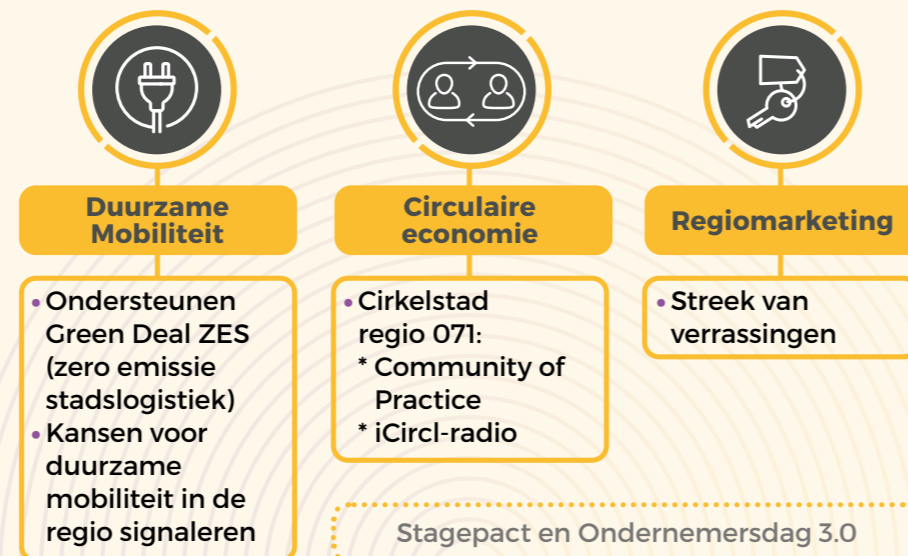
Duurzame Mobiliteit

• Ondersteunen Green Deal ZES (zero emissie stadslogistiek)
• Kansen voor duurzame mobiliteit in de regio signaleren

Circulaire economie

• Cirkelstad regio 071:
* Community of Practice
* iCircl-radio

Regiomarketing

• Streek van verrassingen

Stagepact en Ondernemersdag 3.0